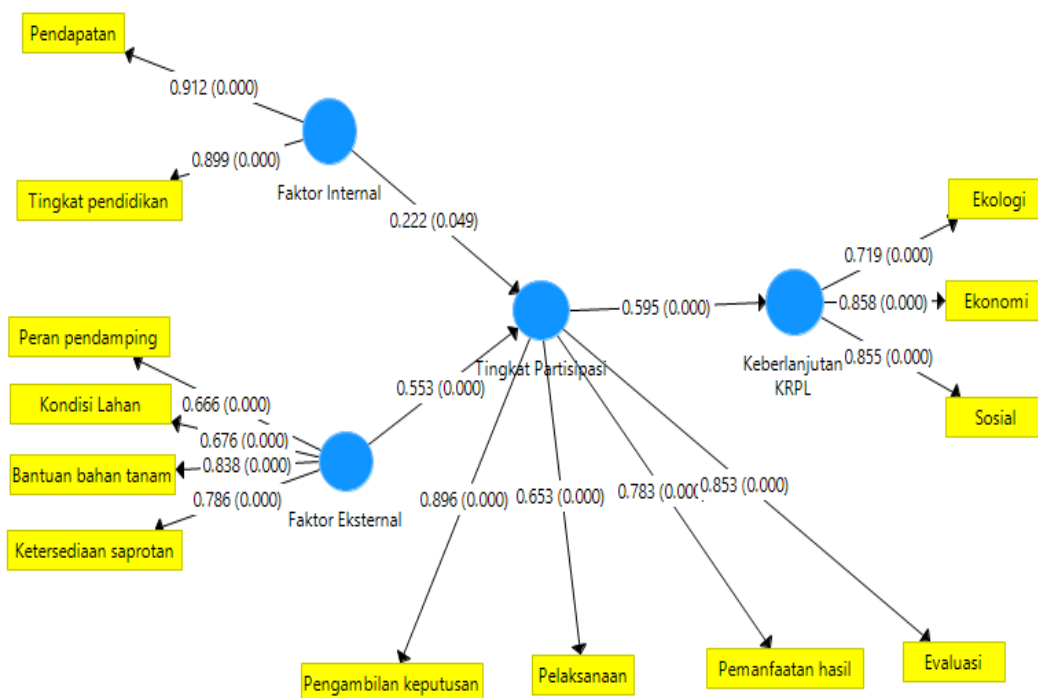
Pendapatan
0.912 (0.000)
0.899 (0.000)
Tingkat pendidikan
Faktor Internal
0.222 (0.049)
Ekologi
0.719 (0.000)
0.595 (0.000)
0.858 (0.000)
Ekonomi
0.855 (0.000)
Keberlanjutan KRPL
Sosial
Tingkat Partisipasi
Peran pendamping
0.553 (0.000)
Kondisi Lahan
0.666 (0.000)
0.676 (0.000)
Bantuan bahan tanam
0.838 (0.000)
0.786 (0.000)
Faktor Eksternal
Ketersediaan saprotan
0.896 (0.000)
0.653 (0.000)
0.783 (0.000
0.853 (0.000)
Pengambilan keputusan
Pelaksanaan
Pemanfaatan hasil
Evaluasi